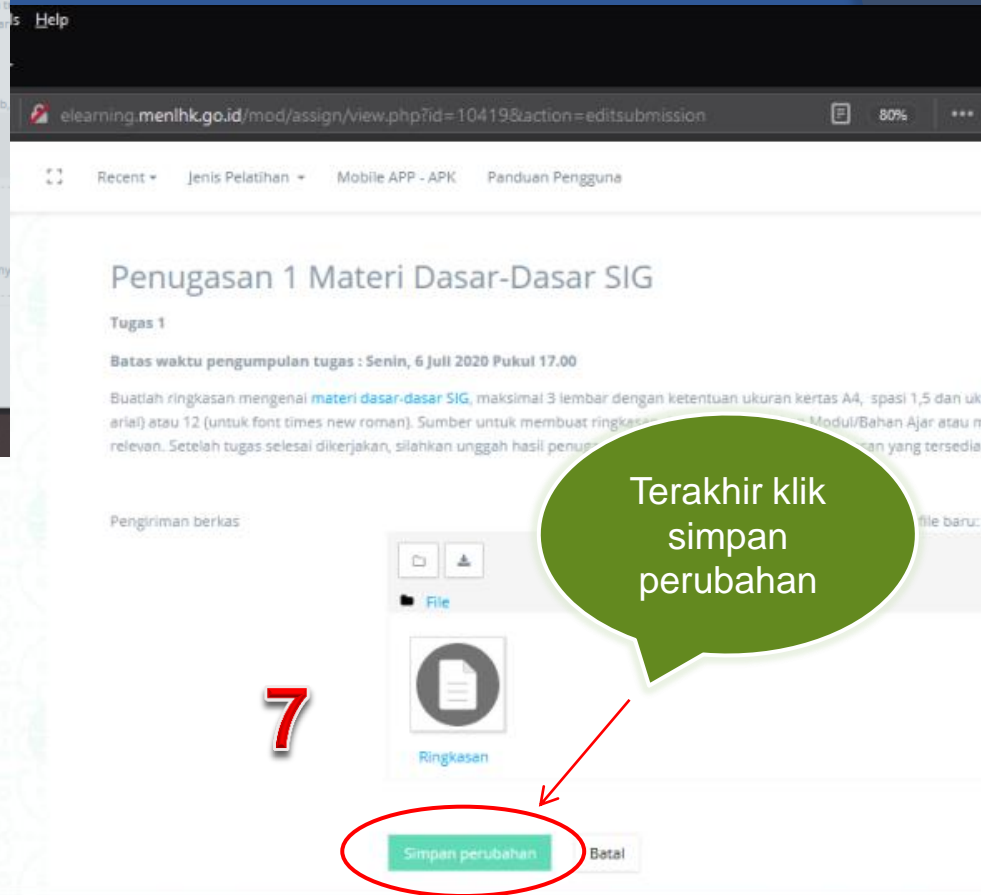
s Help

elearning.menlhk.go.id/mod/assign/view.php?id=10419&action=editsubmission

80%

Recent ▾ Jenis Pelatihan ▾ Mobile APP - APK Panduan Pengguna

Penugasan 1 Materi Dasar-Dasar SIG

Tugas 1

Batas waktu pengumpulan tugas : Senin, 6 Juli 2020 Pukul 17.00

Buatlah ringkasan mengenai materi dasar-dasar SIG, maksimal 3 lembar dengan ketentuan ukuran kertas A4, spasi 1,5 dan uk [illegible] arial) atau 12 (untuk font times new roman). Sumber untuk membuat ringkas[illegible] Modul/Bahan Ajar atau m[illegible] relevan. Setelah tugas selesai dikerjakan, silahkan unggah hasil penuga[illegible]san yang tersedia

Terakhir klik simpan perubahan

Pengiriman berkas

file baru:

File

7

Ringkasan

Simpan perubahan Batal